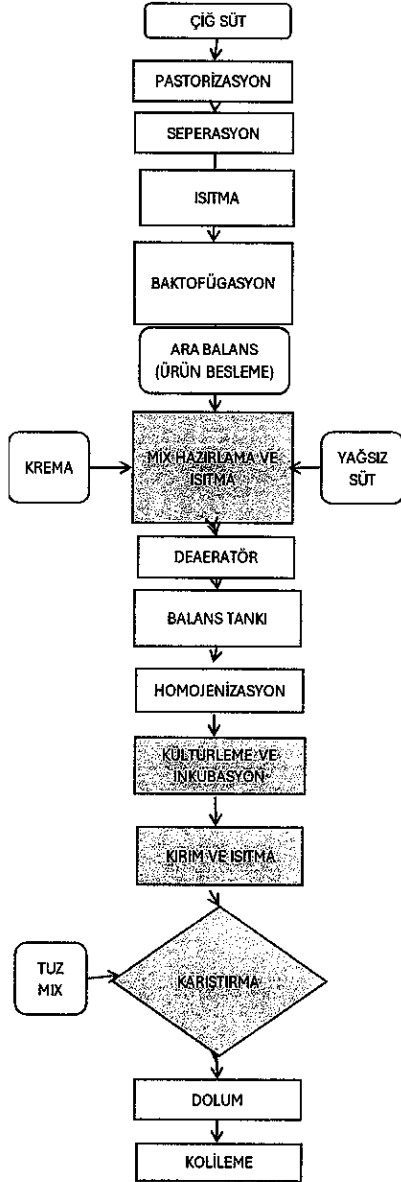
ÇİĞ SÜT

PASTORİZASYON

SEPERASYON

ISITMA

BAKTOFÜGASYON

ARA BALANS (ÜRÜN BESLEME)

KREMA

MIX HAZIRLAMA VE ISITMA

YAĞSIZ SÜT

DEAERATÖR

BALANS TANKI

HOMOJENİZASYON

KÜLTÜRLEME VE İNKÜBASYON

KIRIM VE ISITMA

TUZ MIX

KARIŞTIRMA

DOLUM

KOLİLEME